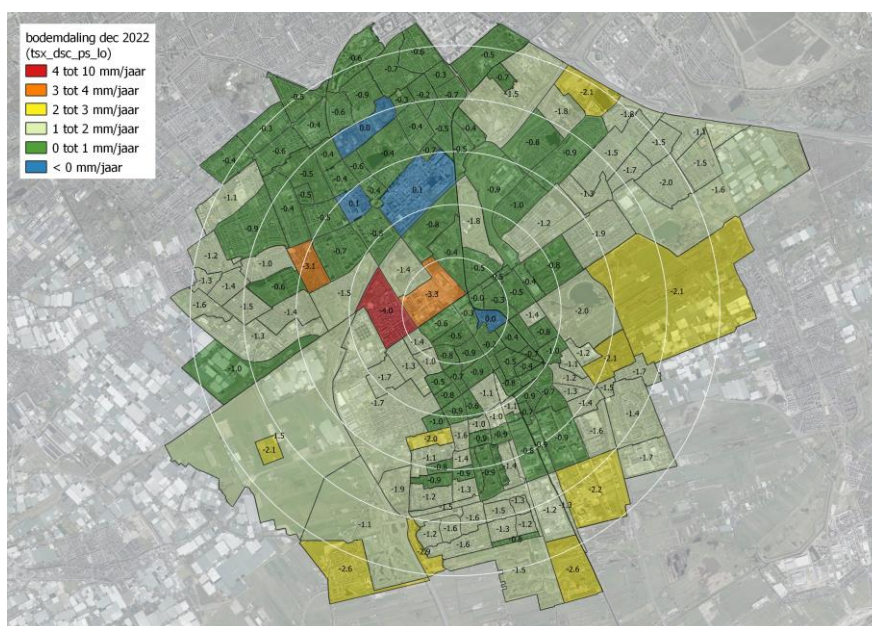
bodemdaling dec 2022
(tsx_dsc_ps_lo)
4 tot 10 mm/jaar
3 tot 4 mm/jaar
2 tot 3 mm/jaar
1 tot 2 mm/jaar
0 tot 1 mm/jaar
< 0 mm/jaar

-0.6 -0.7 -0.6 -0.5 -0.3 -0.7 -0.5 -0.2 -0.7 -1.5 -2.1 -0.3 -0.6 -0.9 -0.4 -0.3 0.0 -1.8 -1.8 -0.4 -0.6 -0.4 -0.4 -0.5 -0.8 -0.9 -1.5 -1.1 -1.5 -1.5 -0.5 -0.1 -0.9 -1.7 -2.0 -1.6 -0.4 -0.4 0.1 -0.5 -1.3 -1.1 -0.9 -0.1 -0.3 -1.0 -1.8 -1.2 -0.7 -0.5 -0.8 -1.9 -1.2 -1.0 -3.1 -0.4 -0.6 -1.4 -0.5 -0.8 -2.1 -1.3 -0.6 -1.5 -3.3 -1.6 -1.4 -0.0 -0.3 -0.4 -1.4 -4.0 -0.3 0.0 -2.0 -1.1 -0.6 -0.6 -0.8 -1.4 -1.0 -0.9 -0.9 -1.2 -2.1 -1.0 -1.7 -1.3 -1.7 -1.5 -1.4 -1.1 -1.0 -0.9 -1.5 -1.4 -1.5 -2.0 -1.6 -0.9 -1.6 -1.1 -2.1 -0.9 -0.5 -1.7 -1.9 -1.2 -1.3 -2.2 -1.2 -1.3 -1.2 -1.1 -1.2 -1.6 -1.3 -1.2 -2.9 -1.6 -2.6 -1.5 -2.6